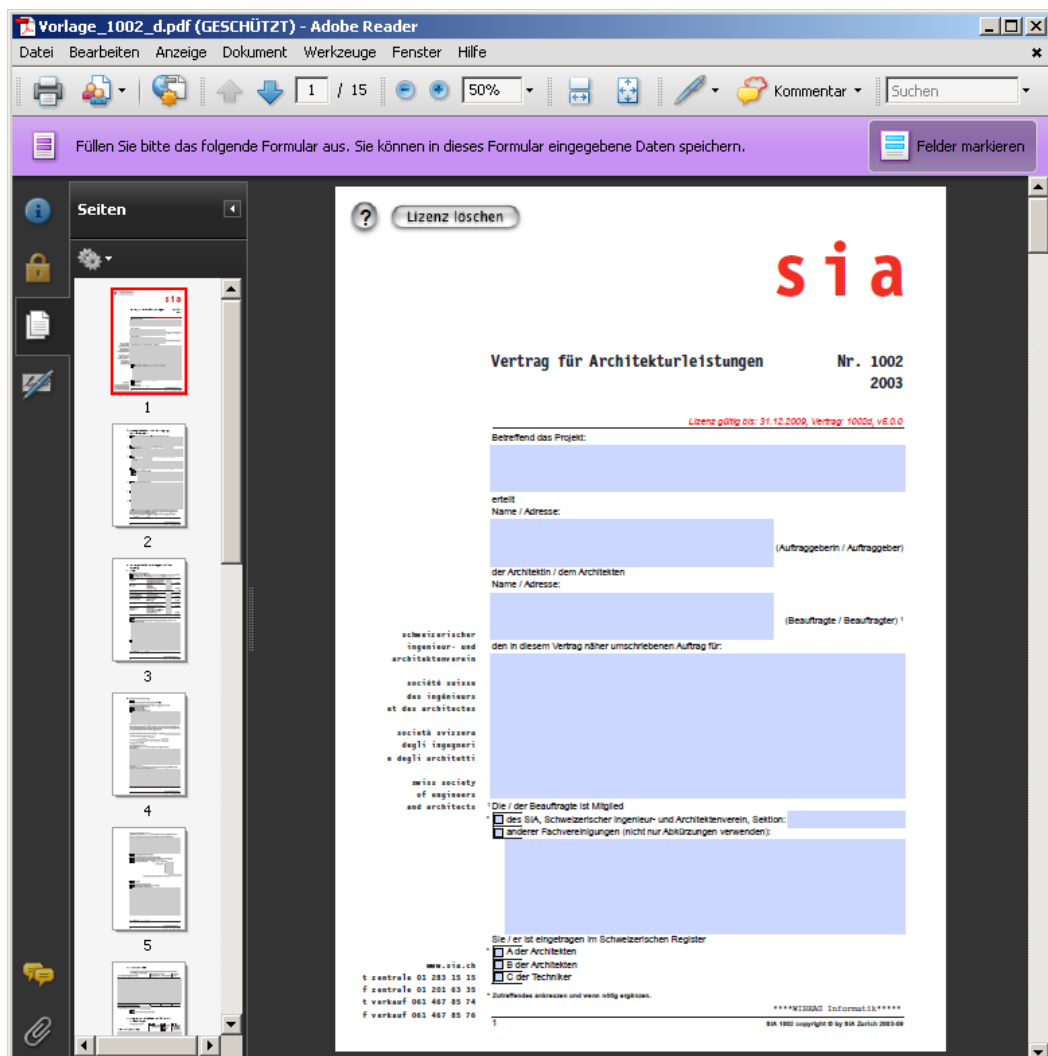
Vorlage_1002_d.pdf (GESCHÜTZT) - Adobe Reader

Datei Bearbeiten Anzeige Dokument Werkzeuge Fenster Hilfe

1 / 15 50% Kommentar Suchen

Füllen Sie bitte das folgende Formular aus. Sie können in dieses Formular eingegebene Daten speichern.

Felder markieren

Seiten

1
2
3
4
5

Lizenz löschen

sia

Vertrag für Architekturleistungen

Nr. 1002
2003

Lizenz gültig bis: 31.12.2009, Vertrag: 1002d, v6.0.0

Betreffend das Projekt:

erteilt
Name / Adresse:

(Auftraggeberin / Auftraggeber)

der Architektin / dem Architekten
Name / Adresse:

(Beauftragte / Beauftragter) ¹

schweizerischer ingenieur- und architektenverein

société suisse des ingénieurs et des architectes

società svizzera degli ingegneri e degli architetti

swiss society of engineers and architects

den in diesem Vertrag näher umschriebenen Auftrag für:

¹ Die / der Beauftragte ist Mitglied
* des SIA, Schweizerischer Ingenieur- und Architektenverein, Sektion:
anderer Fachvereinigungen (nicht nur Abkürzungen verwenden):

Sie / er ist eingetragen im Schweizerischen Register
* A der Architekten
B der Architekten
C der Techniker

www.sia.ch
t zentrale 01 283 15 15
f zentrale 01 201 63 35
t verkauf 061 467 85 74
f verkauf 061 467 85 76

* Zutreffendes ankreuzen und wenn nötig ergänzen.

****WIBRAG Informatik*****

1

SIA 1002 copyright © by SIA Zurich 2003-09